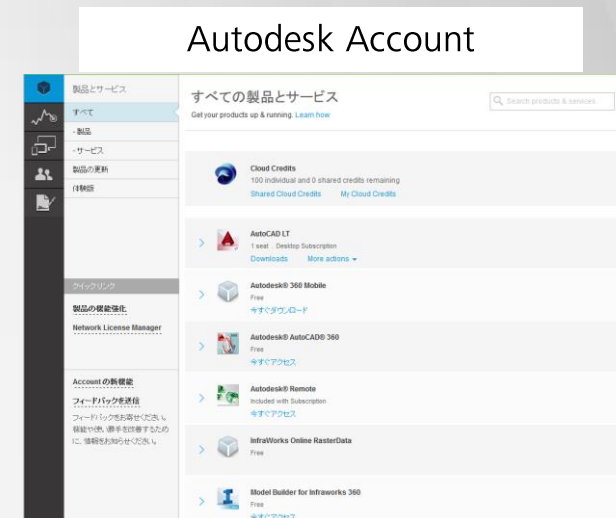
Autodesk Account

製品とサービス

すべて

- 製品

- サービス

製品の更新

体験版

クイックリンク

製品の機能強化

Network License Manager

Account の新機能

フィードバックを送信

フィードバックをお寄せください。機能や使い勝手を改善するために、情報をお知らせください。

すべての製品とサービス

Get your products up & running. Learn how

Search products & services

Cloud Credits

100 individual and 0 shared credits remaining

Shared Cloud Credits My Cloud Credits

AutoCAD LT

1 seat . Desktop Subscription

Downloads More actions

Autodesk® 360 Mobile

Free

今すぐダウンロード

Autodesk® AutoCAD® 360

Free

今すぐアクセス

Autodesk® Remote

Included with Subscription

今すぐアクセス

InfraWorks Online RasterData

Free

Model Builder for Infraworks 360

Free

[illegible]